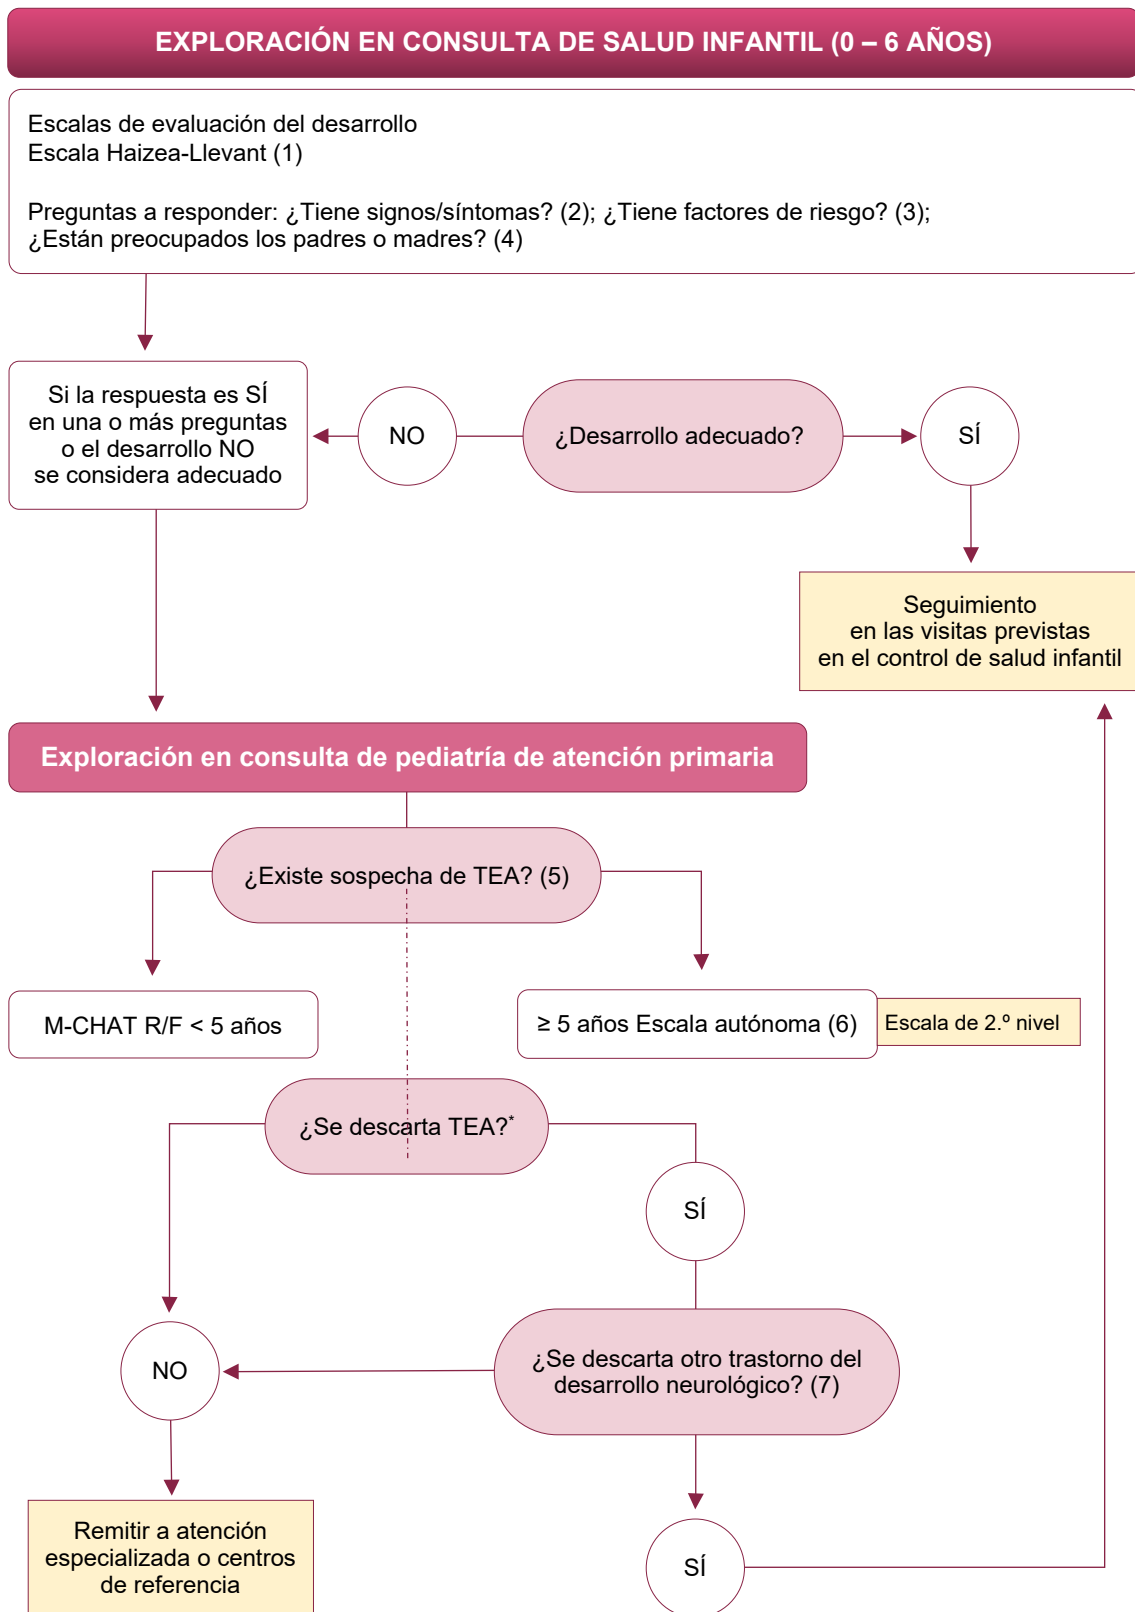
EXPLORACIÓN EN CONSULTA DE SALUD INFANTIL (0 – 6 AÑOS)

Escalas de evaluación del desarrollo
Escala Haizea-Llevant (1)

Preguntas a responder: ¿Tiene signos/síntomas? (2); ¿Tiene factores de riesgo? (3); ¿Están preocupados los padres o madres? (4)

Si la respuesta es SÍ en una o más preguntas o el desarrollo NO se considera adecuado

NO

¿Desarrollo adecuado?

SÍ

Seguimiento en las visitas previstas en el control de salud infantil

Exploración en consulta de pediatría de atención primaria

¿Existe sospecha de TEA? (5)

M-CHAT R/F < 5 años

≥ 5 años Escala autónoma (6)

Escala de 2.º nivel

¿Se descarta TEA?*

SÍ

NO

¿Se descarta otro trastorno del desarrollo neurológico? (7)

Remitir a atención especializada o centros de referencia

SÍ